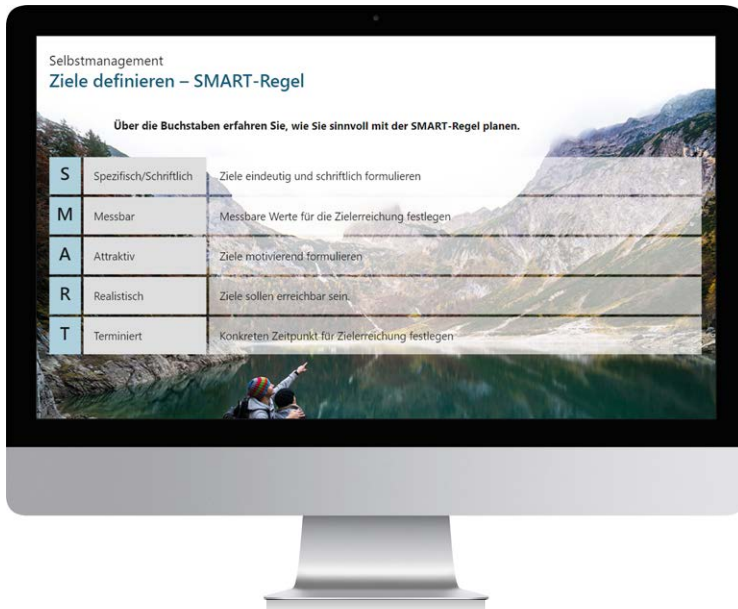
Selbstmanagement
Ziele definieren – SMART-Regel

Über die Buchstaben erfahren Sie, wie Sie sinnvoll mit der SMART-Regel planen.

| S | Spezifisch/Schriftlich | Ziele eindeutig und schriftlich formulieren |
|---|---|---|
| M | Messbar | Messbare Werte für die Zielerreichung festlegen |
| A | Attraktiv | Ziele motivierend formulieren |
| R | Realistisch | Ziele sollen erreichbar sein. |
| T | Terminiert | Konkreten Zeitpunkt für Zielerreichung festlegen |